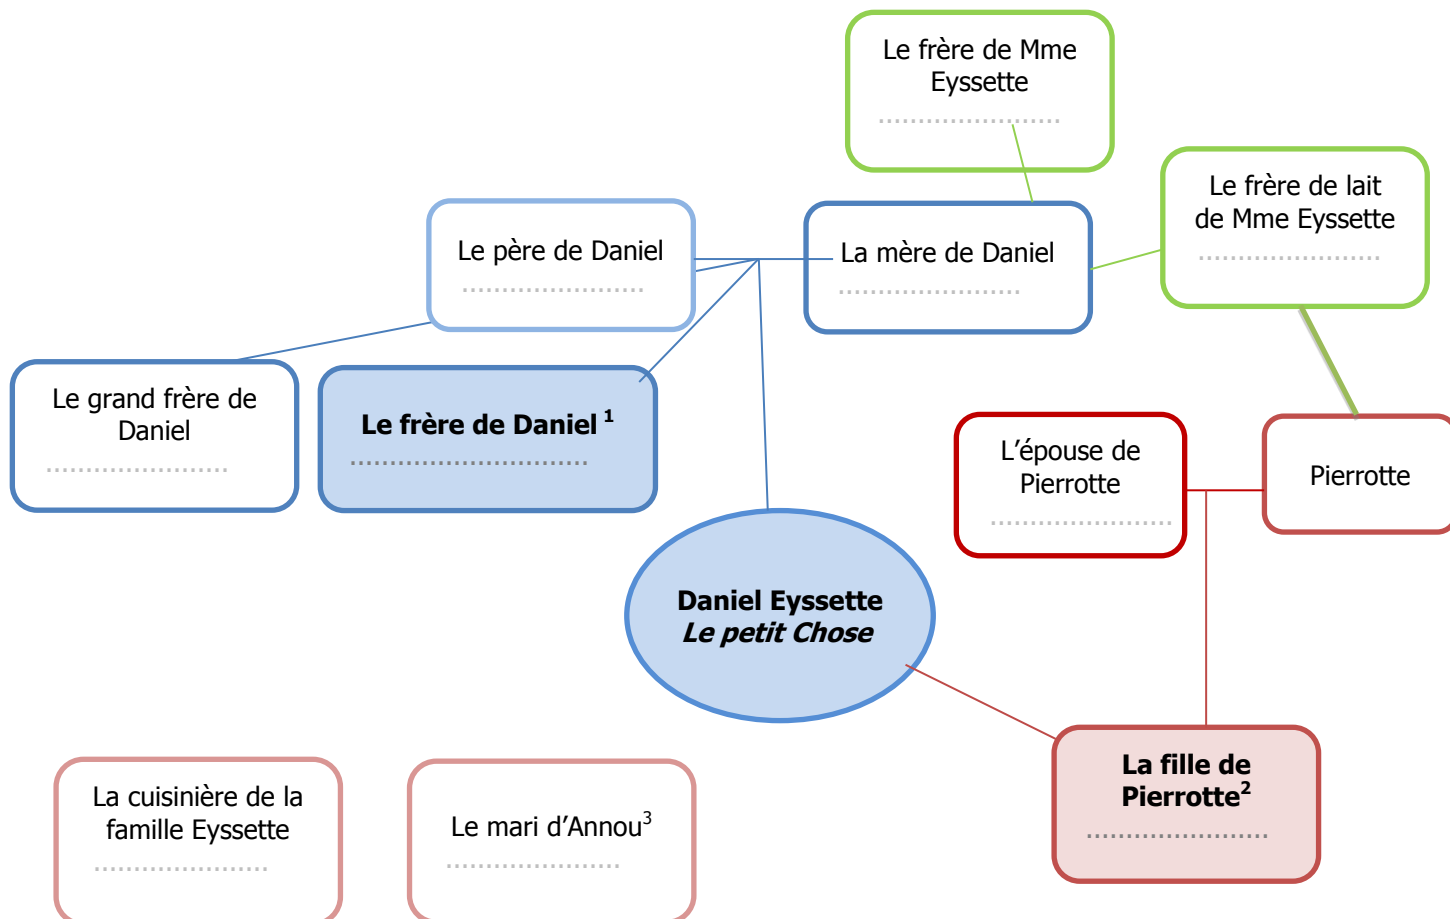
Le frère de Mme Eyssette
……………………

Le frère de lait de Mme Eyssette
……………………

Le père de Daniel
……………………

La mère de Daniel
……………………

Le grand frère de Daniel
……………………

**Le frère de Daniel $^{1}$**
……………………

L'épouse de Pierrotte
……………………

Pierrotte

**Daniel Eyssette**
***Le petit Chose***

**La fille de Pierrotte$^{2}$**
……………………

La cuisinière de la famille Eyssette
……………………

Le mari d'Annou$^{3}$
……………………